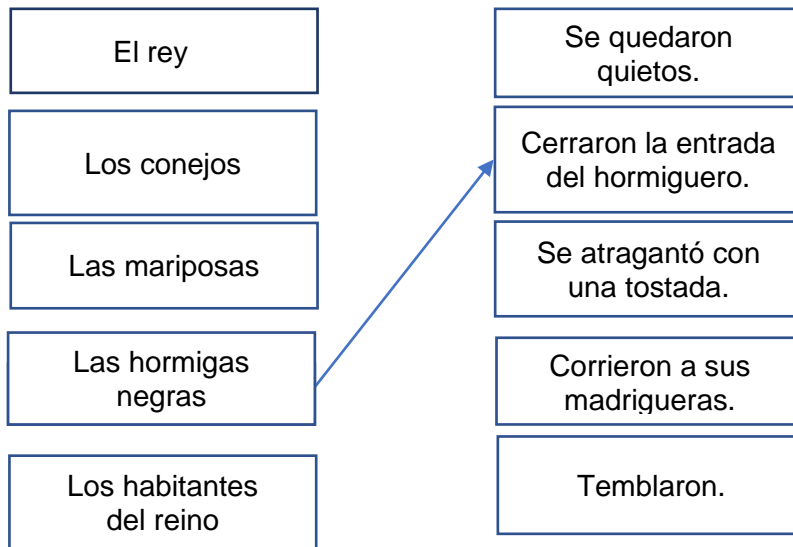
El rey

Los conejos

Las mariposas

Las hormigas negras

Los habitantes del reino

Se quedaron quietos.

Cerraron la entrada del hormiguero.

Se atragantó con una tostada.

Corrieron a sus madrigueras.

Temblaron.